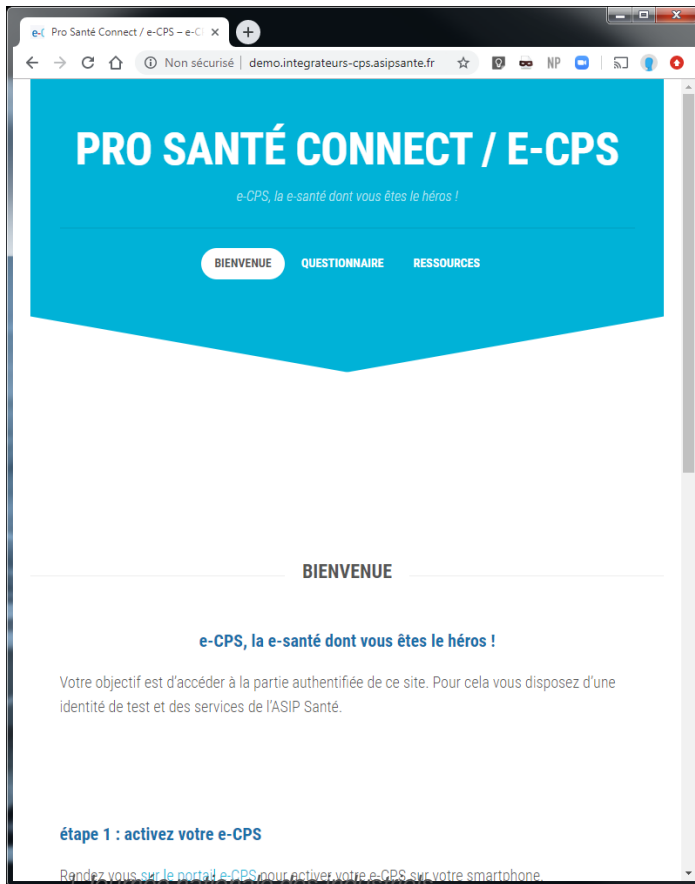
e-( Pro Santé Connect / e-CPS – e-C ×

Non sécurisé | demo.integrateurs-cps.asipsante.fr

NP

PRO SANTÉ CONNECT / E-CPS

e-CPS, la e-santé dont vous êtes le héros !

BIENVENUE QUESTIONNAIRE RESSOURCES

BIENVENUE

e-CPS, la e-santé dont vous êtes le héros !

Votre objectif est d'accéder à la partie authentifiée de ce site. Pour cela vous disposez d'une identité de test et des services de l'ASIP Santé.

étape 1 : activez votre e-CPS

Rendez vous sur le portail e-CPS pour activer votre e-CPS sur votre smartphone.